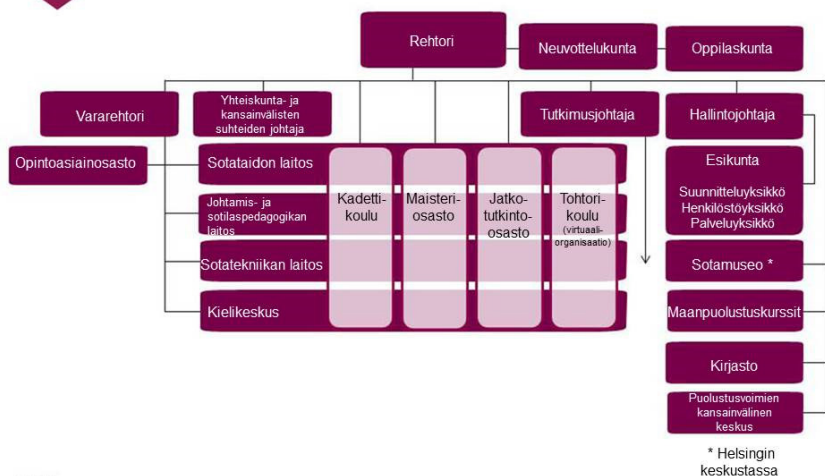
Rehtori

Neuvottelukunta

Oppilaskunta

Vararehtori

Yhteiskunta- ja kansainvälisten suhteiden johtaja

Tutkimusjohtaja

Hallintojohtaja

Opintoasiainosasto

Sotataidon laitos

Johtamis- ja sotilaspedagogikan laitos

Sotatekniikan laitos

Kielikeskus

Kadettikoulu

Maisteriosasto

Jatkotutkinto-osasto

Tohtorikoulu (virtuaaliorganisaatio)

Esikunta

Suunnitteluyksikkö
Henkilöstöyksikkö
Palveluyksikkö

Sotamuseo *

Maanpuolustuskurssit

Kirjasto

Puolustusvoimien kansainvälinen keskus

* Helsingin keskustassa